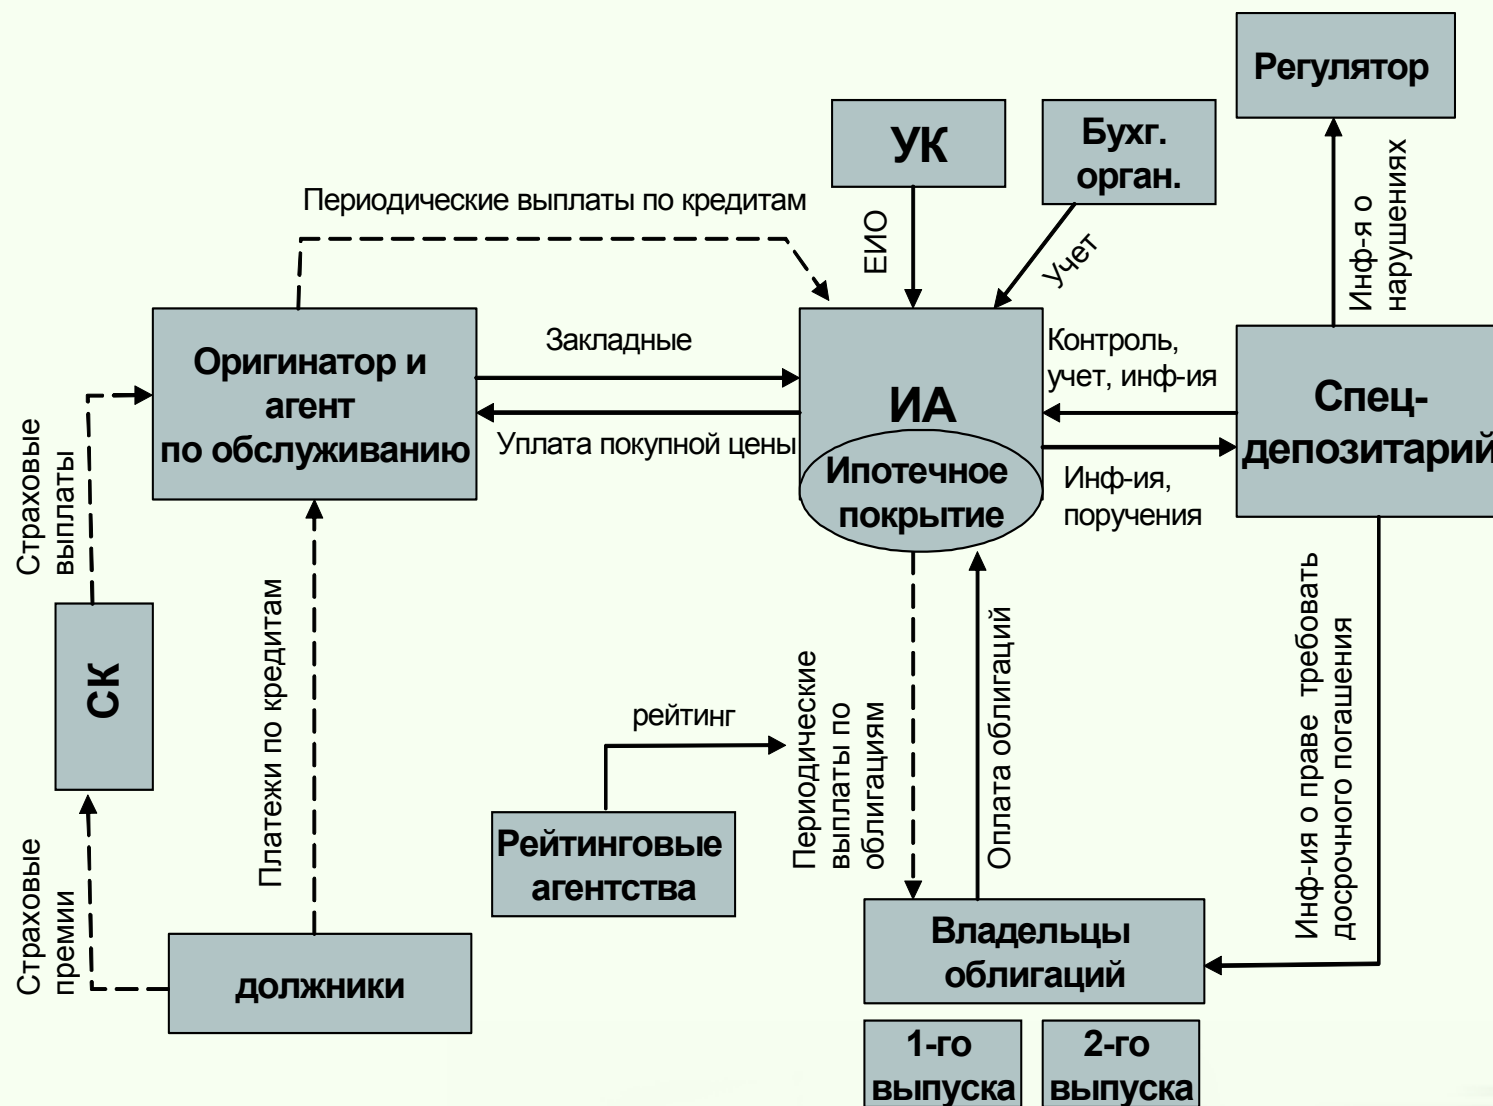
Регулятор

УК

Бухг. орган.

Периодические выплаты по кредитам

ЕИО

Учет

Инф-я о нарушениях

Оригинатор и агент по обслуживанию

Закладные

Уплата покупной цены

ИА

Ипотечное покрытие

Контроль, учет, инф-ия

Инф-ия, поручения

Спец-депозитарий

Страховые выплаты

СК

Платежи по кредитам

рейтинг

Рейтинговые агентства

Периодические выплаты по облигациям

Оплата облигаций

Инф-ия о праве требовать досрочного погашения

Страховые премии

должники

Владельцы облигаций

1-го выпуска

2-го выпуска